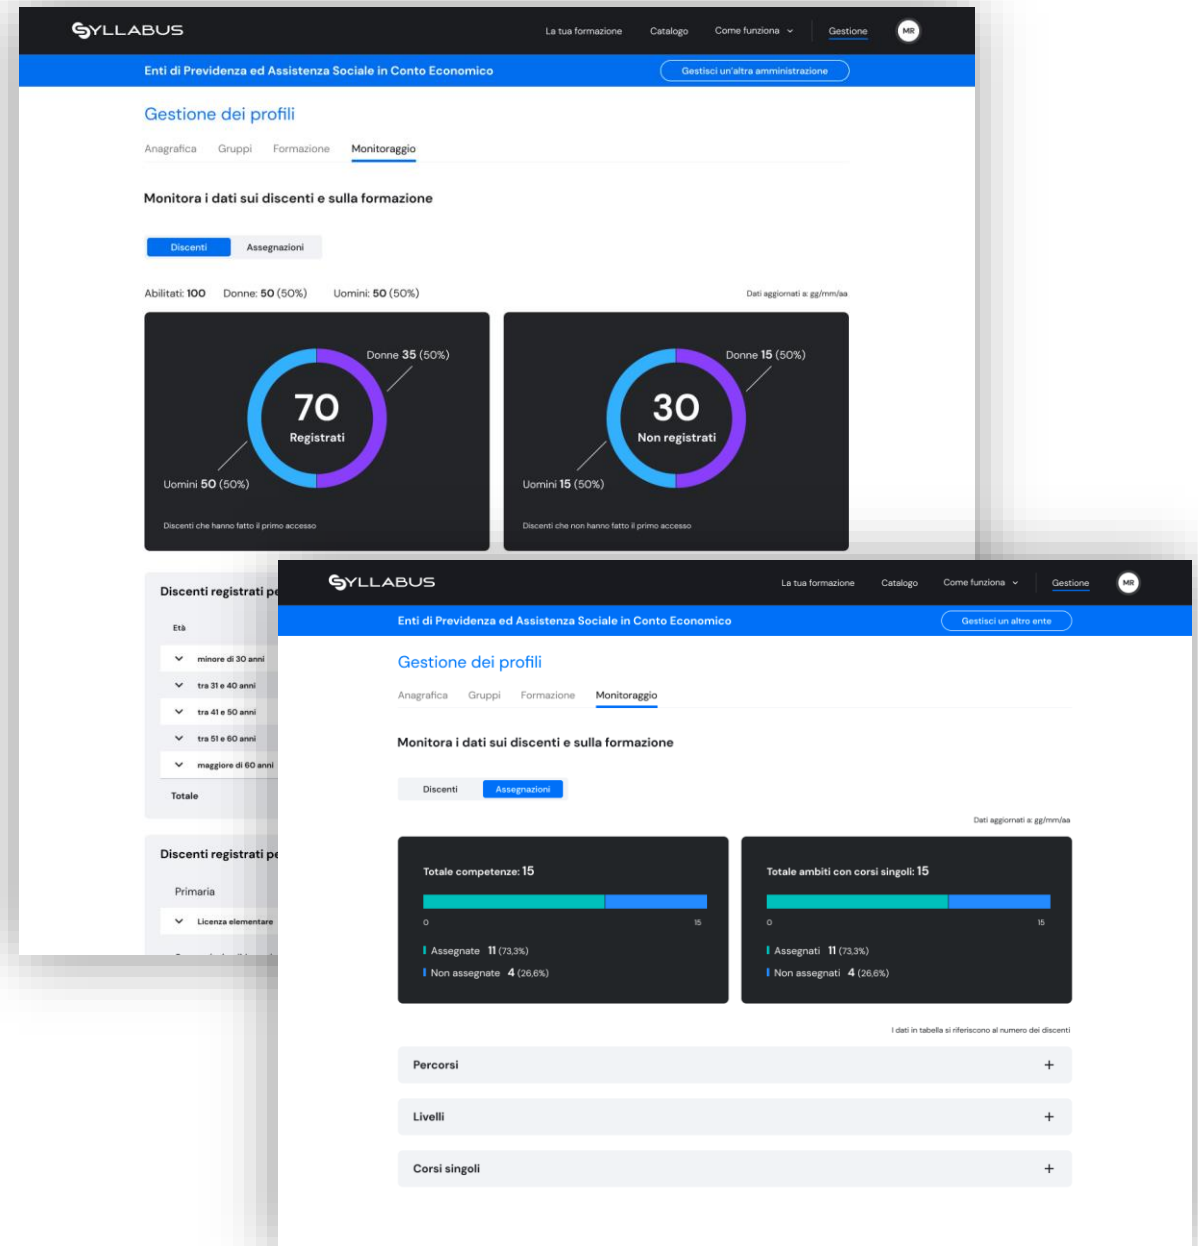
SYLLABUS

La tua formazione Catalogo Come funziona Gestione MR

Enti di Previdenza ed Assistenza Sociale in Conto Economico

Gestisci un'altra amministrazione

Gestione dei profili

Anagrafica Gruppi Formazione Monitoraggio

Monitora i dati sui discenti e sulla formazione

Discenti Assegnazioni

Abilitati: 100 Donne: 50 (50%) Uomini: 50 (50%)

Dati aggiornati a: gg/mm/aa

Donne 35 (50%)

70
Registrati

Uomini 50 (50%)

Discenti che hanno fatto il primo accesso

Donne 15 (50%)

30
Non registrati

Uomini 15 (50%)

Discenti che non hanno fatto il primo accesso

Discenti registrati pe

Età

minore di 30 anni
tra 31 e 40 anni
tra 41 e 50 anni
tra 51 e 60 anni
maggiore di 60 anni

Totale

Discenti registrati pe

Primaria

Licenza elementare

SYLLABUS

La tua formazione Catalogo Come funziona Gestione MR

Enti di Previdenza ed Assistenza Sociale in Conto Economico

Gestisci un altro ente

Gestione dei profili

Anagrafica Gruppi Formazione Monitoraggio

Monitora i dati sui discenti e sulla formazione

Discenti Assegnazioni

Dati aggiornati a: gg/mm/aa

Totale competenze: 15

0 15

Assegnate 11 (73,3%)
Non assegnate 4 (26,6%)

Totale ambiti con corsi singoli: 15

0 15

Assegnati 11 (73,3%)
Non assegnati 4 (26,6%)

I dati in tabella si riferiscono al numero dei discenti

Percorsi +

Livelli +

Corsi singoli +